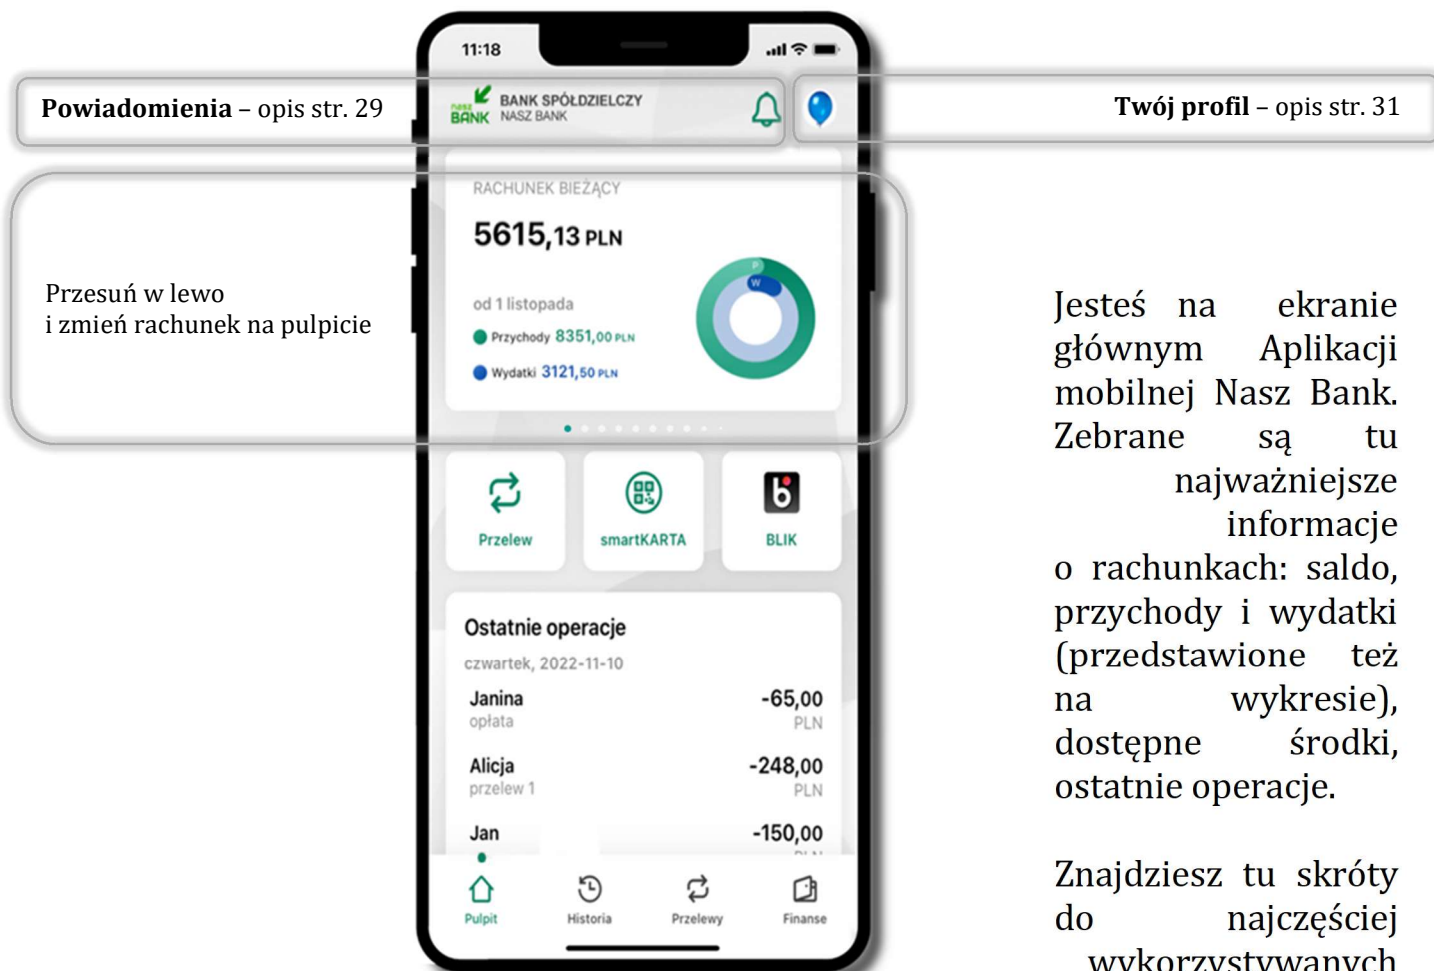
Powiadomienia – opis str. 29

11:18

nasz BANK BANK SPÓŁDZIELCZY NASZ BANK

Twój profil – opis str. 31

RACHUNEK BIEŻĄCY

5615,13 PLN

od 1 listopada

Przychody 8351,00 PLN

Wydatki 3121,50 PLN

P

W

Przesuń w lewo
i zmień rachunek na pulpicie

Przelew

smartKARTA

BLIK

Ostatnie operacje

czwartek, 2022-11-10

| Janina opłata | -65,00 PLN |
|---|---|
| Alicja przelew 1 | -248,00 PLN |
| Jan | -150,00 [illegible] |

Pulpit

Historia

Przelewy

Finanse

Jesteś na ekranie głównym Aplikacji mobilnej Nasz Bank. Zebrane są tu najważniejsze informacje o rachunkach: saldo, przychody i wydatki (przedstawione też na wykresie), dostępne środki, ostatnie operacje.

Znajdziesz tu skróty do najczęściej wykorzystywanych